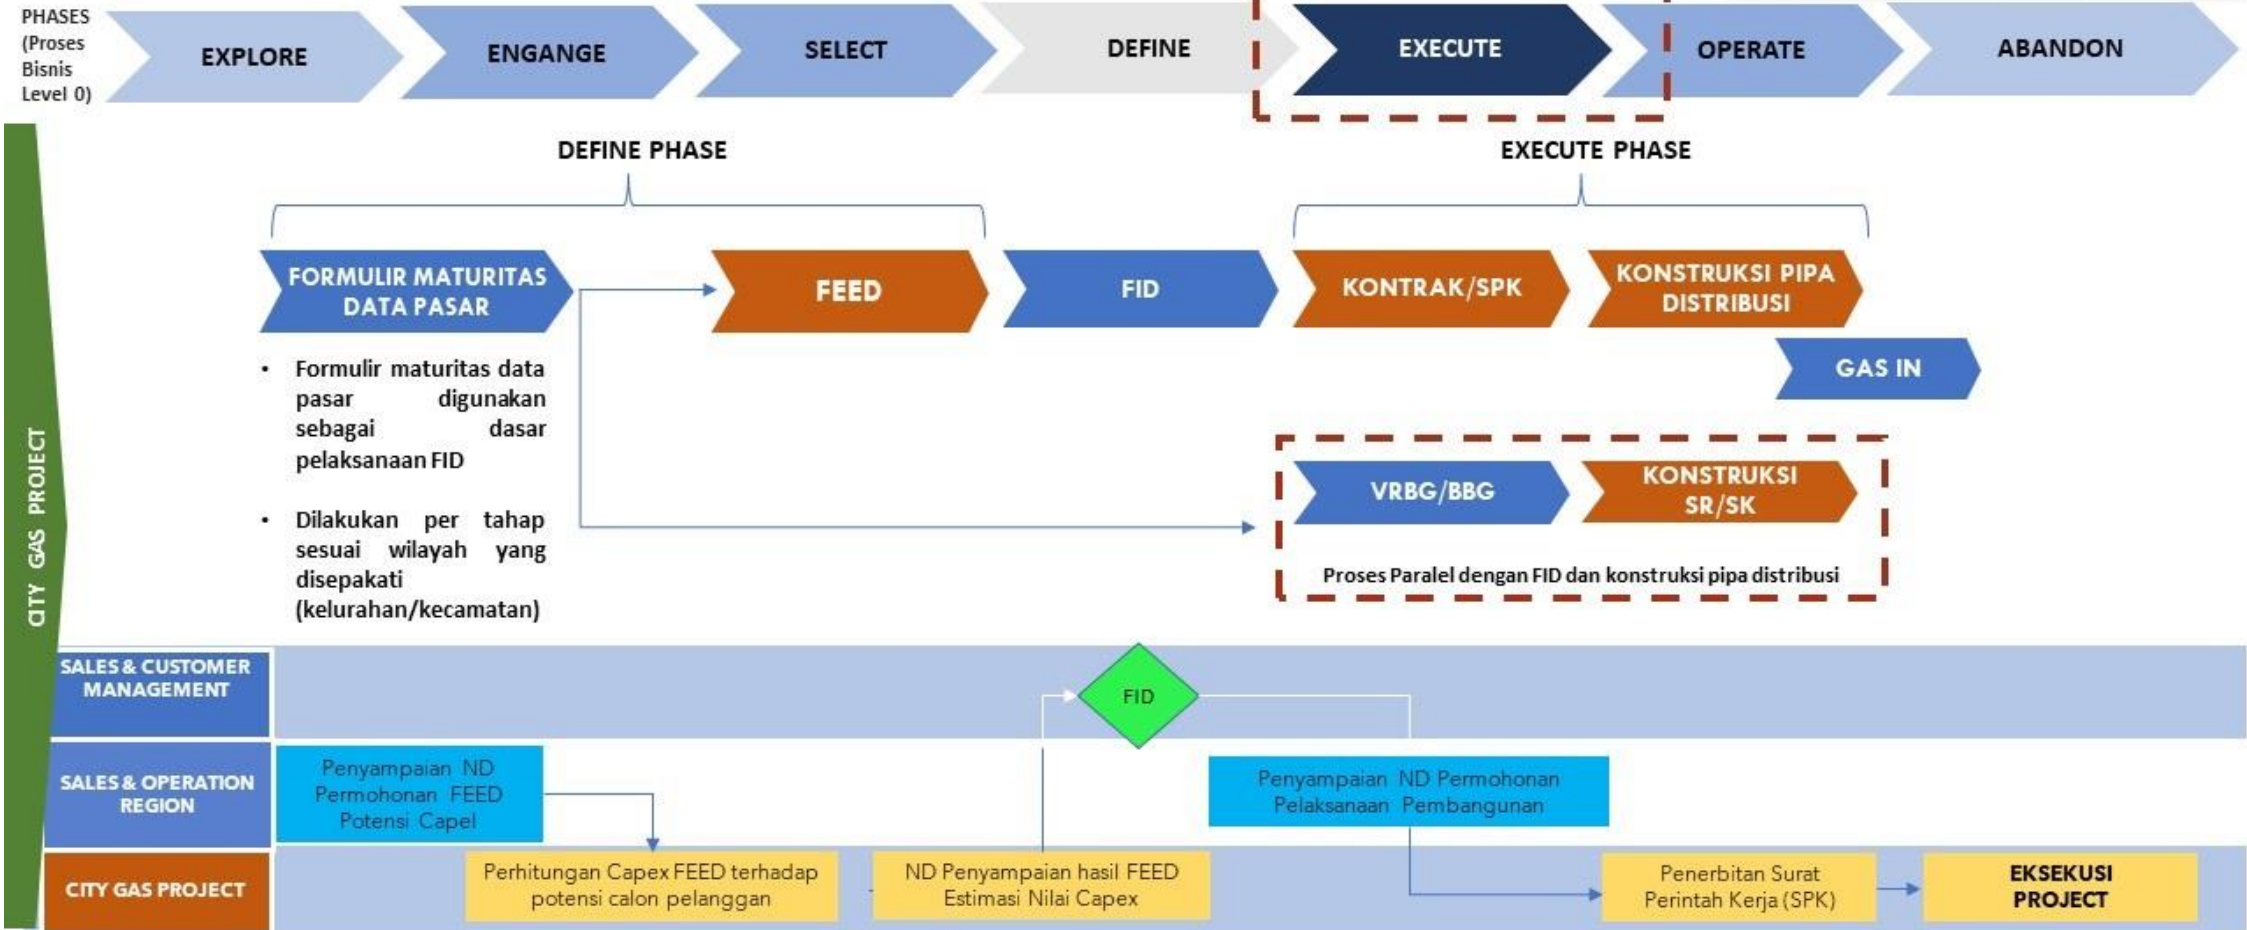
PHASES (Proses Bisnis Level 0)

EXPLORE

ENGANGE

SELECT

DEFINE

EXECUTE

OPERATE

ABANDON

CITY GAS PROJECT

DEFINE PHASE

EXECUTE PHASE

FORMULIR MATURITAS DATA PASAR

FEED

FID

KONTRAK/SPK

KONSTRUKSI PIPA DISTRIBUSI

GAS IN

• Formulir maturitas data pasar digunakan sebagai dasar pelaksanaan FID

• Dilakukan per tahap sesuai wilayah yang disepakati (kelurahan/kecamatan)

VRBG/BBG

KONSTRUKSI SR/SK

Proses Paralel dengan FID dan konstruksi pipa distribusi

SALES & CUSTOMER MANAGEMENT

FID

SALES & OPERATION REGION

Penyampaian ND Permohonan FEED Potensi Capel

Penyampaian ND Permohonan Pelaksanaan Pembangunan

CITY GAS PROJECT

Perhitungan Capex FEED terhadap potensi calon pelanggan

ND Penyampaian hasil FEED Estimasi Nilai Capex

Penerbitan Surat Perintah Kerja (SPK)

EKSEKUSI PROJECT